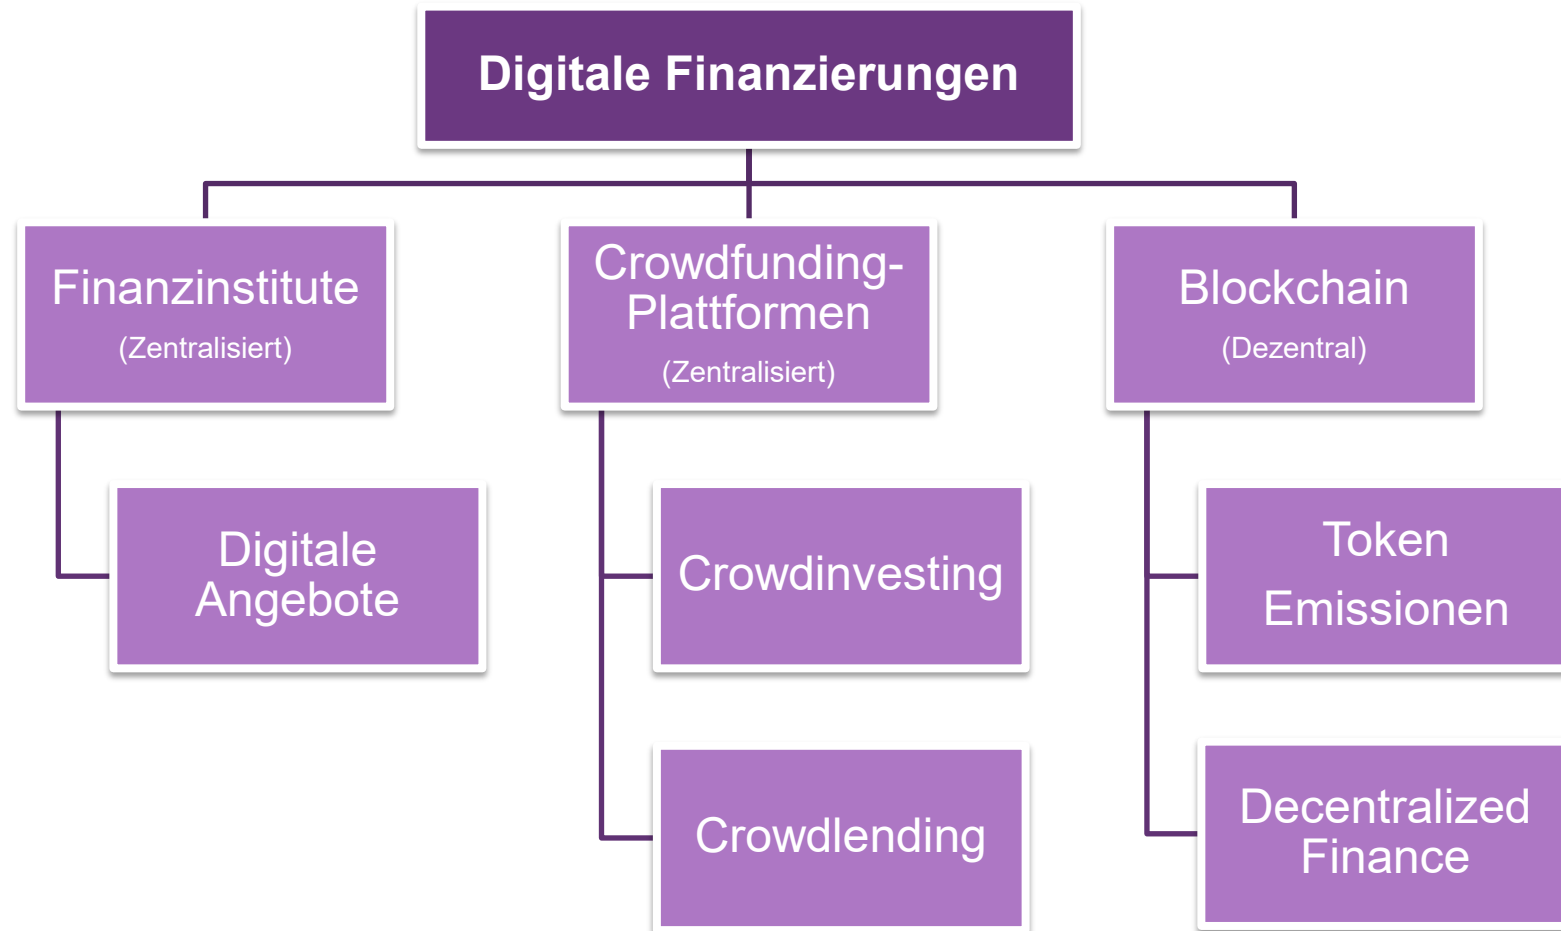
Digitale Finanzierungen

Finanzinstitute
(Zentralisiert)

Digitale Angebote

Crowdfunding-Plattformen
(Zentralisiert)

Crowdinvesting

Crowdlending

Blockchain
(Dezentral)

Token Emissionen

Decentralized Finance